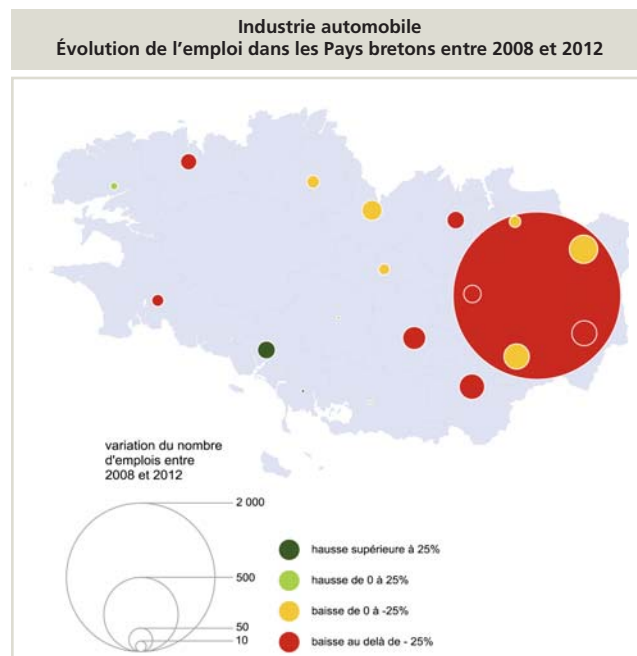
Industrie automobile
Évolution de l'emploi dans les Pays bretons entre 2008 et 2012

variation du nombre d'emplois entre 2008 et 2012

2 000
500
50
10

hausse supérieure à 25%
hausse de 0 à 25%
baisse de 0 à -25%
baisse au delà de - 25%